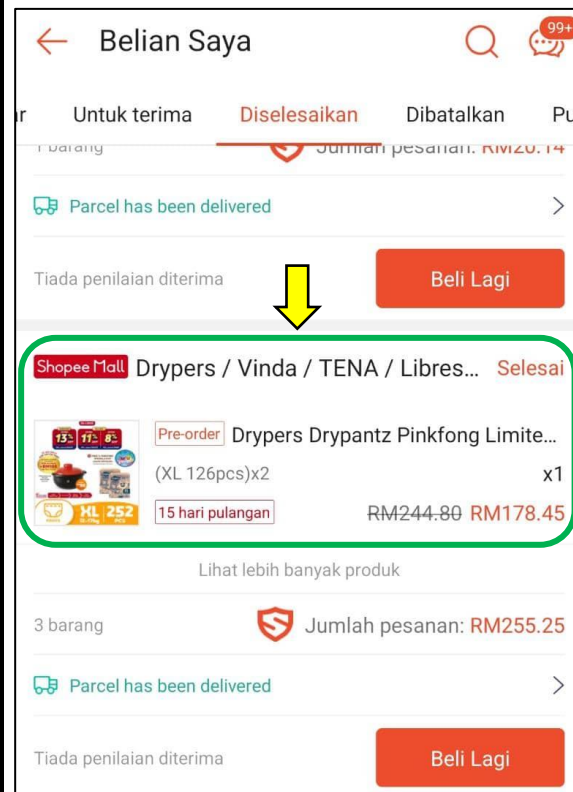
Belian Saya

99+

r Untuk terima Diselesaikan Dibatalkan Pu

1 barang Jumlah pesanan: RM20.14

Parcel has been delivered

Tiada penilaian diterima

Beli Lagi

Shopee Mall Drypers / Vinda / TENA / Libres... Selesai

Pre-order Drypers Drypantz Pinkfong Limite...

(XL 126pcs)x2

x1

15 hari pulangan

RM244.80 RM178.45

XL 252

Lihat lebih banyak produk

3 barang

Jumlah pesanan: RM255.25

Parcel has been delivered

Tiada penilaian diterima

Beli Lagi